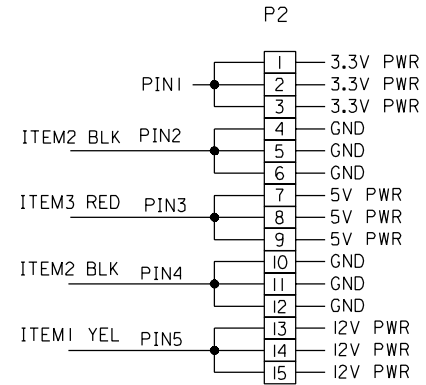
P2

PIN1

ITEM2 BLK PIN2

ITEM3 RED PIN3

ITEM2 BLK PIN4

ITEM1 YEL PIN5

| | |
|---|---|
| 1 | 3.3V PWR |
| 2 | 3.3V PWR |
| 3 | 3.3V PWR |
| 4 | GND |
| 5 | GND |
| 6 | GND |
| 7 | 5V PWR |
| 8 | 5V PWR |
| 9 | 5V PWR |
| 10 | GND |
| 11 | GND |
| 12 | GND |
| 13 | 12V PWR |
| 14 | 12V PWR |
| 15 | 12V PWR |